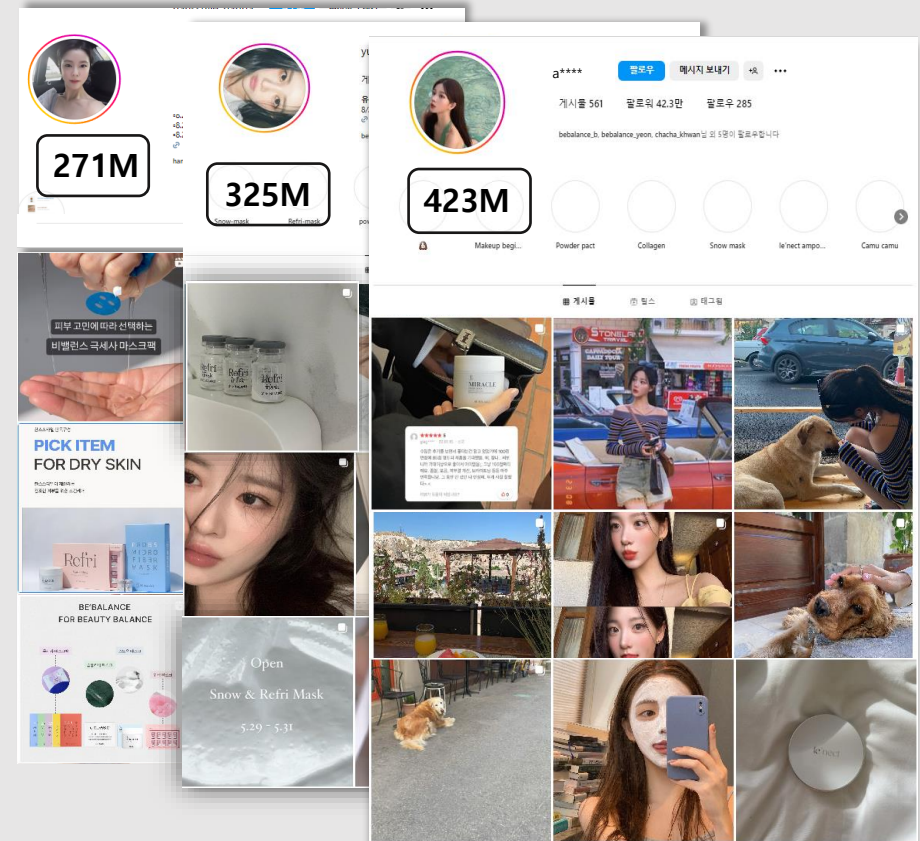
271M

325M

Snow-mask

Refri-mask

a****

팔로우

메시지 보내기

게시물 561

팔로워 42.3만

팔로우 285

bebalance_b, bebalance_yeon, chacha_khwan님 외 5명이 팔로우합니다

423M

Makeup begi...

Powder pact

Collagen

Snow mask

le'nect ampo...

Camu camu

게시물

릴스

태그됨

피부 고민에 따라 선택하는

비밸런스 극세사 마스크팩

PICK ITEM

FOR DRY SKIN

Refri

BE'BALANCE

FOR BEAUTY BALANCE

MIRACLE

Open

Snow & Refri Mask

5.29 ~ 5.31